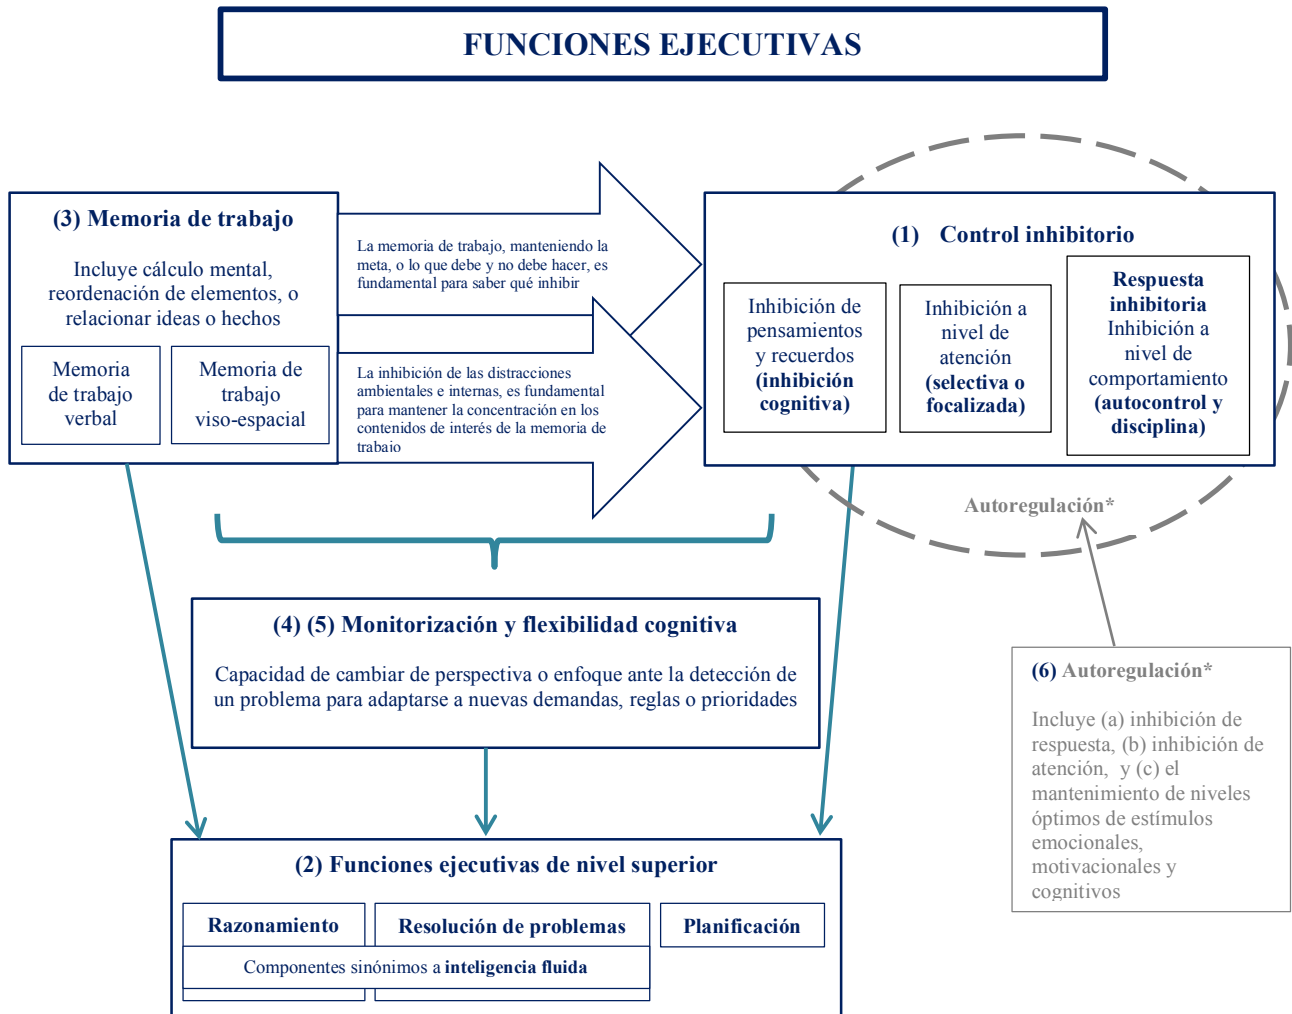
FUNCIONES EJECUTIVAS

(3) Memoria de trabajo

Incluye cálculo mental, reordenación de elementos, o relacionar ideas o hechos

Memoria de trabajo verbal

Memoria de trabajo viso-espacial

La memoria de trabajo, manteniendo la meta, o lo que debe y no debe hacer, es fundamental para saber qué inhibir

La inhibición de las distracciones ambientales e internas, es fundamental para mantener la concentración en los contenidos de interés de la memoria de trabajo

(1) Control inhibitorio

Inhibición de pensamientos y recuerdos (inhibición cognitiva)

Inhibición a nivel de atención (selectiva o focalizada)

Respuesta inhibitoria Inhibición a nivel de comportamiento (autocontrol y disciplina)

Autoregulación*

(4) (5) Monitorización y flexibilidad cognitiva

Capacidad de cambiar de perspectiva o enfoque ante la detección de un problema para adaptarse a nuevas demandas, reglas o prioridades

(6) Autoregulación*

Incluye (a) inhibición de respuesta, (b) inhibición de atención, y (c) el mantenimiento de niveles óptimos de estímulos emocionales, motivacionales y cognitivos

(2) Funciones ejecutivas de nivel superior

Razonamiento

Resolución de problemas

Planificación

Componentes sinónimos a inteligencia fluida